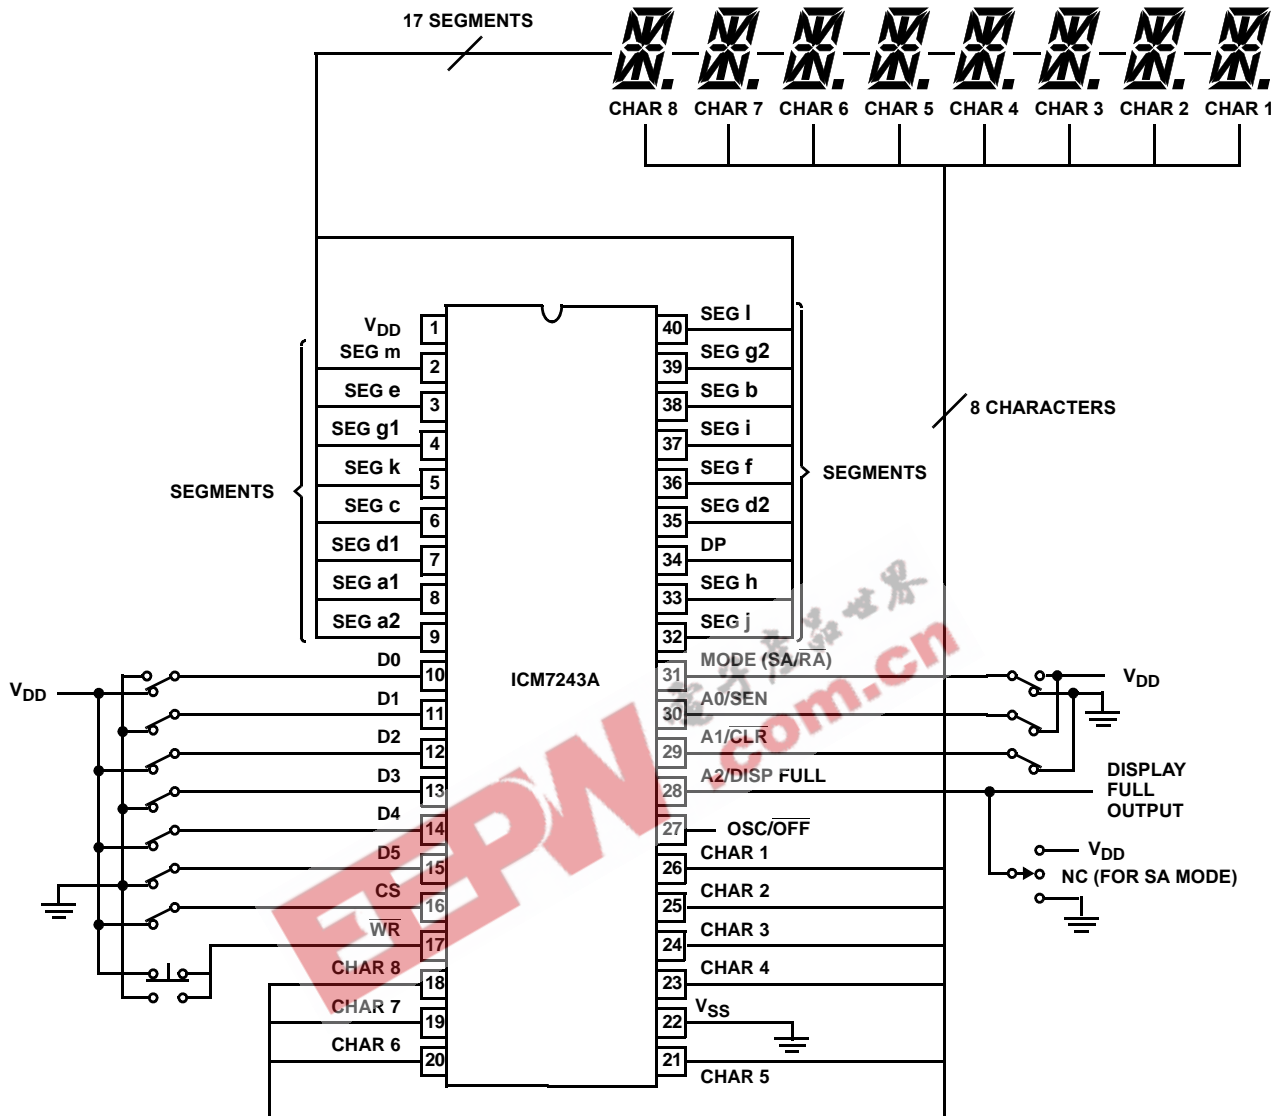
17 SEGMENTS

CHAR 8 CHAR 7 CHAR 6 CHAR 5 CHAR 4 CHAR 3 CHAR 2 CHAR 1

8 CHARACTERS

SEGMENTS

SEGMENTS

$V_{DD}$ 1
SEG m 2
SEG e 3
SEG g1 4
SEG k 5
SEG c 6
SEG d1 7
SEG a1 8
SEG a2 9
D0 10
D1 11
D2 12
D3 13
D4 14
D5 15
CS 16
$\overline{WR}$ 17
CHAR 8 18
CHAR 7 19
CHAR 6 20

40 SEG l
39 SEG g2
38 SEG b
37 SEG i
36 SEG f
35 SEG d2
34 DP
33 SEG h
32 SEG j
31 MODE (SA/$\overline{RA}$)
30 A0/SEN
29 A1/$\overline{CLR}$
28 A2/DISP FULL
27 OSC/$\overline{OFF}$
26 CHAR 1
25 CHAR 2
24 CHAR 3
23 CHAR 4
22 $V_{SS}$
21 CHAR 5

ICM7243A

$V_{DD}$

$V_{DD}$

DISPLAY FULL OUTPUT

$V_{DD}$
NC (FOR SA MODE)

EEPW .com.cn 电子产品世界